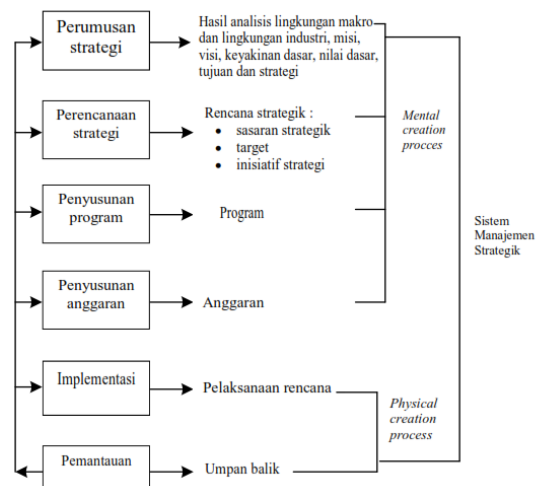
Perumusan strategi

Hasil analisis lingkungan makro dan lingkungan industri, misi, visi, keyakinan dasar, nilai dasar, tujuan dan strategi

Perencanaan strategi

Rencana strategik :
- sasaran strategik
- target
- inisiatif strategi

Mental creation procces

Penyusunan program

Program

Sistem Manajemen Strategik

Penyusunan anggaran

Anggaran

Implementasi

Pelaksanaan rencana

Physical creation process

Pemantauan

Umpan balik